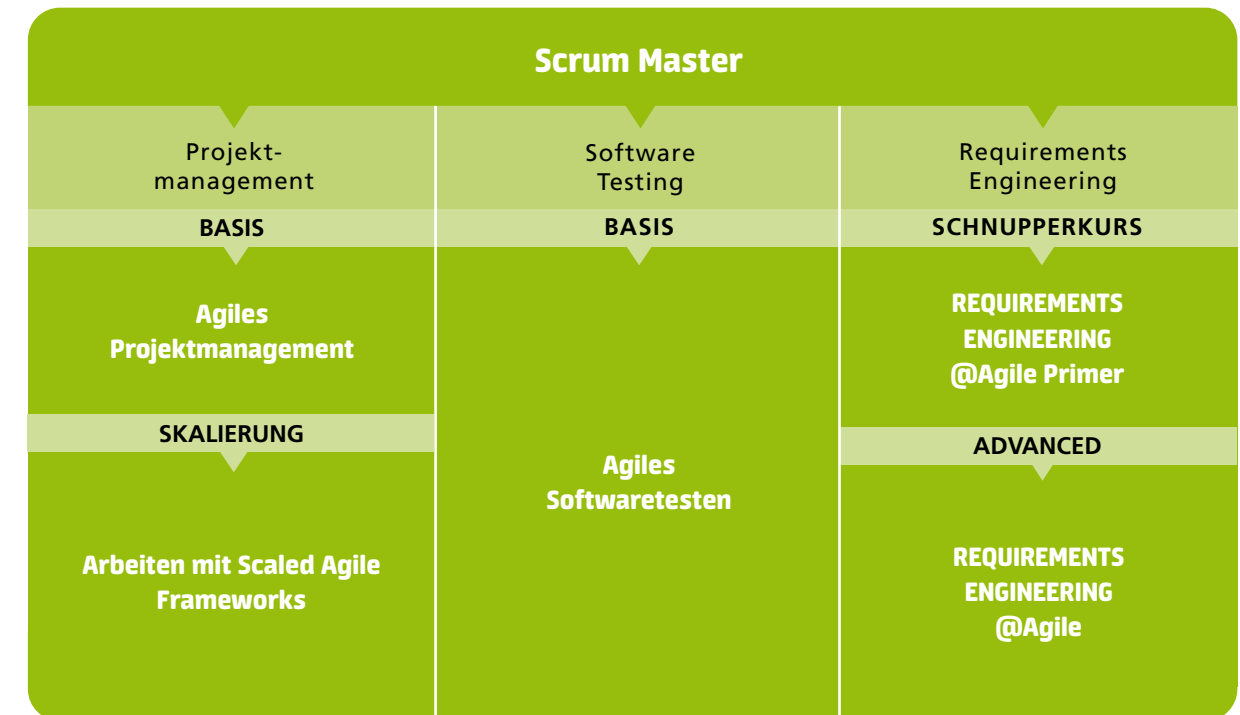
Scrum Master

Projektmanagement

BASIS

Agiles Projektmanagement

SKALIERUNG

Arbeiten mit Scaled Agile Frameworks

Software Testing

BASIS

Agiles Softwaretesten

Requirements Engineering

SCHNUPPERKURS

REQUIREMENTS ENGINEERING @Agile Primer

ADVANCED

REQUIREMENTS ENGINEERING @Agile